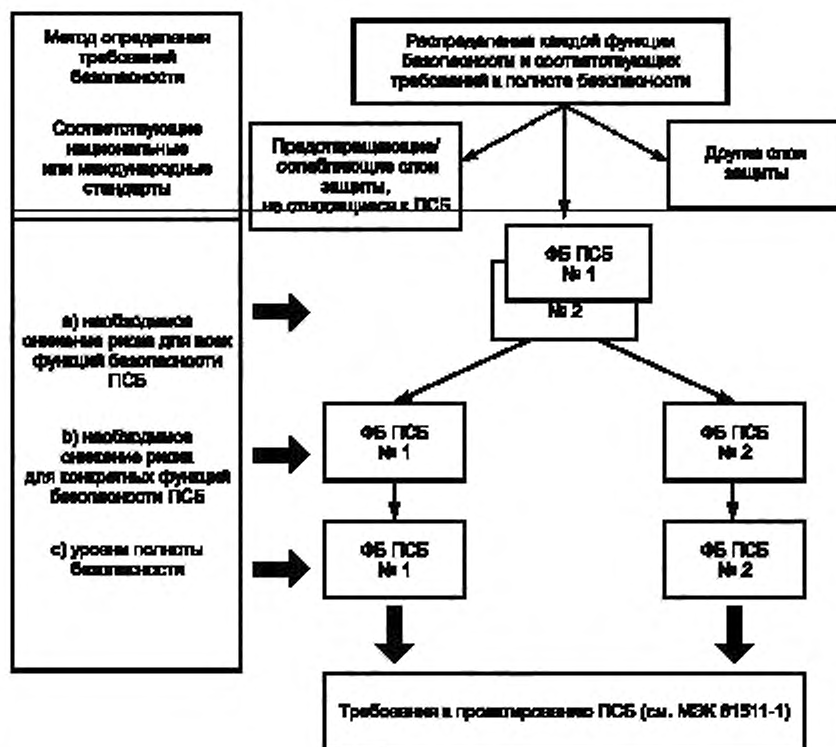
Метод определения требований безопасности

Соответствующие национальные или международные стандарты

Распределение каждой функции безопасности и соответствующих требований к полноте безопасности

Предотвращающие/ ослабляющие слои защиты, не относящиеся к ПСБ

Другие слои защиты

ФБ ПСБ № 1

№ 2

а) необходимое снижение риска для всех функций безопасности ПСБ

b) необходимое снижение риска для конкретных функций безопасности ПСБ

с) уровни полноты безопасности

ФБ ПСБ № 1

ФБ ПСБ № 2

ФБ ПСБ № 1

ФБ ПСБ № 2

Требования к проектированию ПСБ (см. МЭК 61511-1)